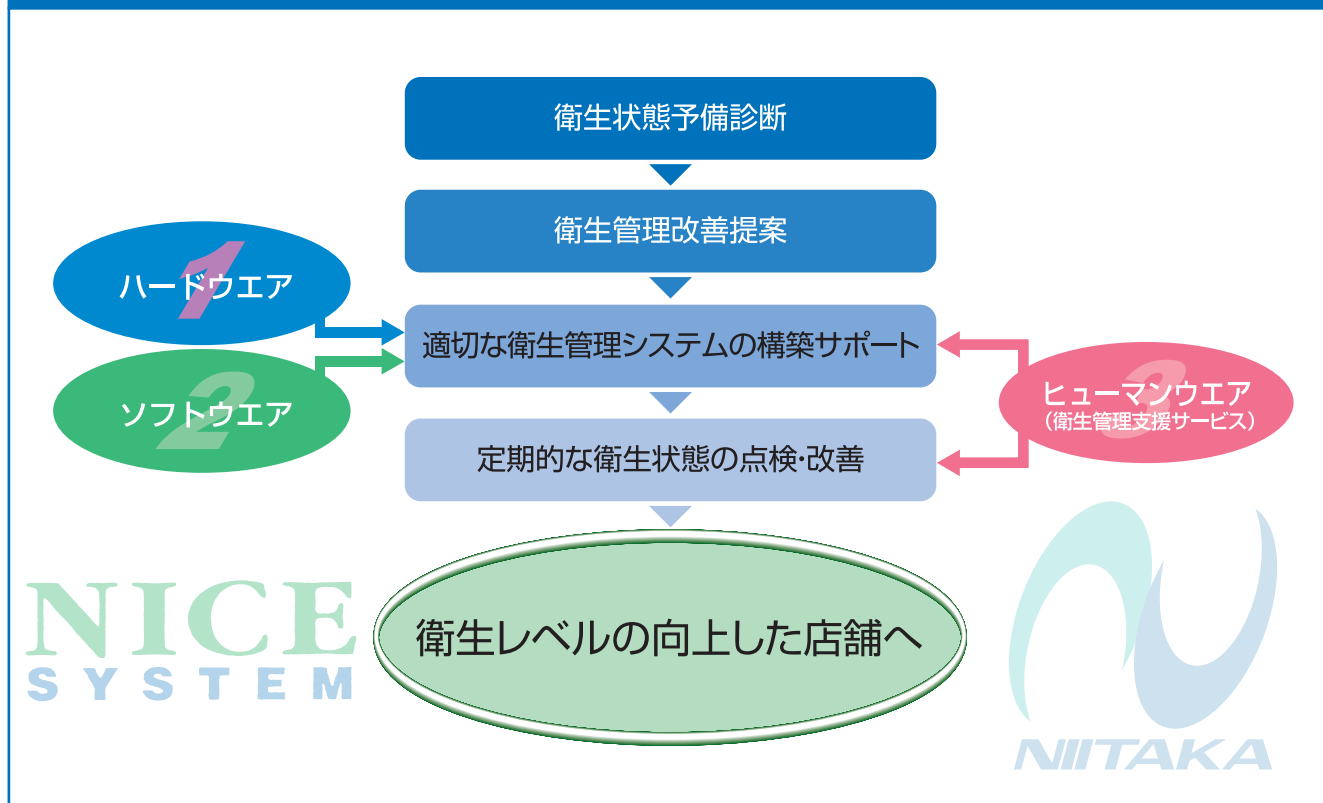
衛生状態予備診断

衛生管理改善提案

1
ハードウエア

2
ソフトウエア

適切な衛生管理システムの構築サポート

3
ヒューマンウエア
（衛生管理支援サービス）

定期的な衛生状態の点検・改善

衛生レベルの向上した店舗へ

NICE
SYSTEM

NIITAKA